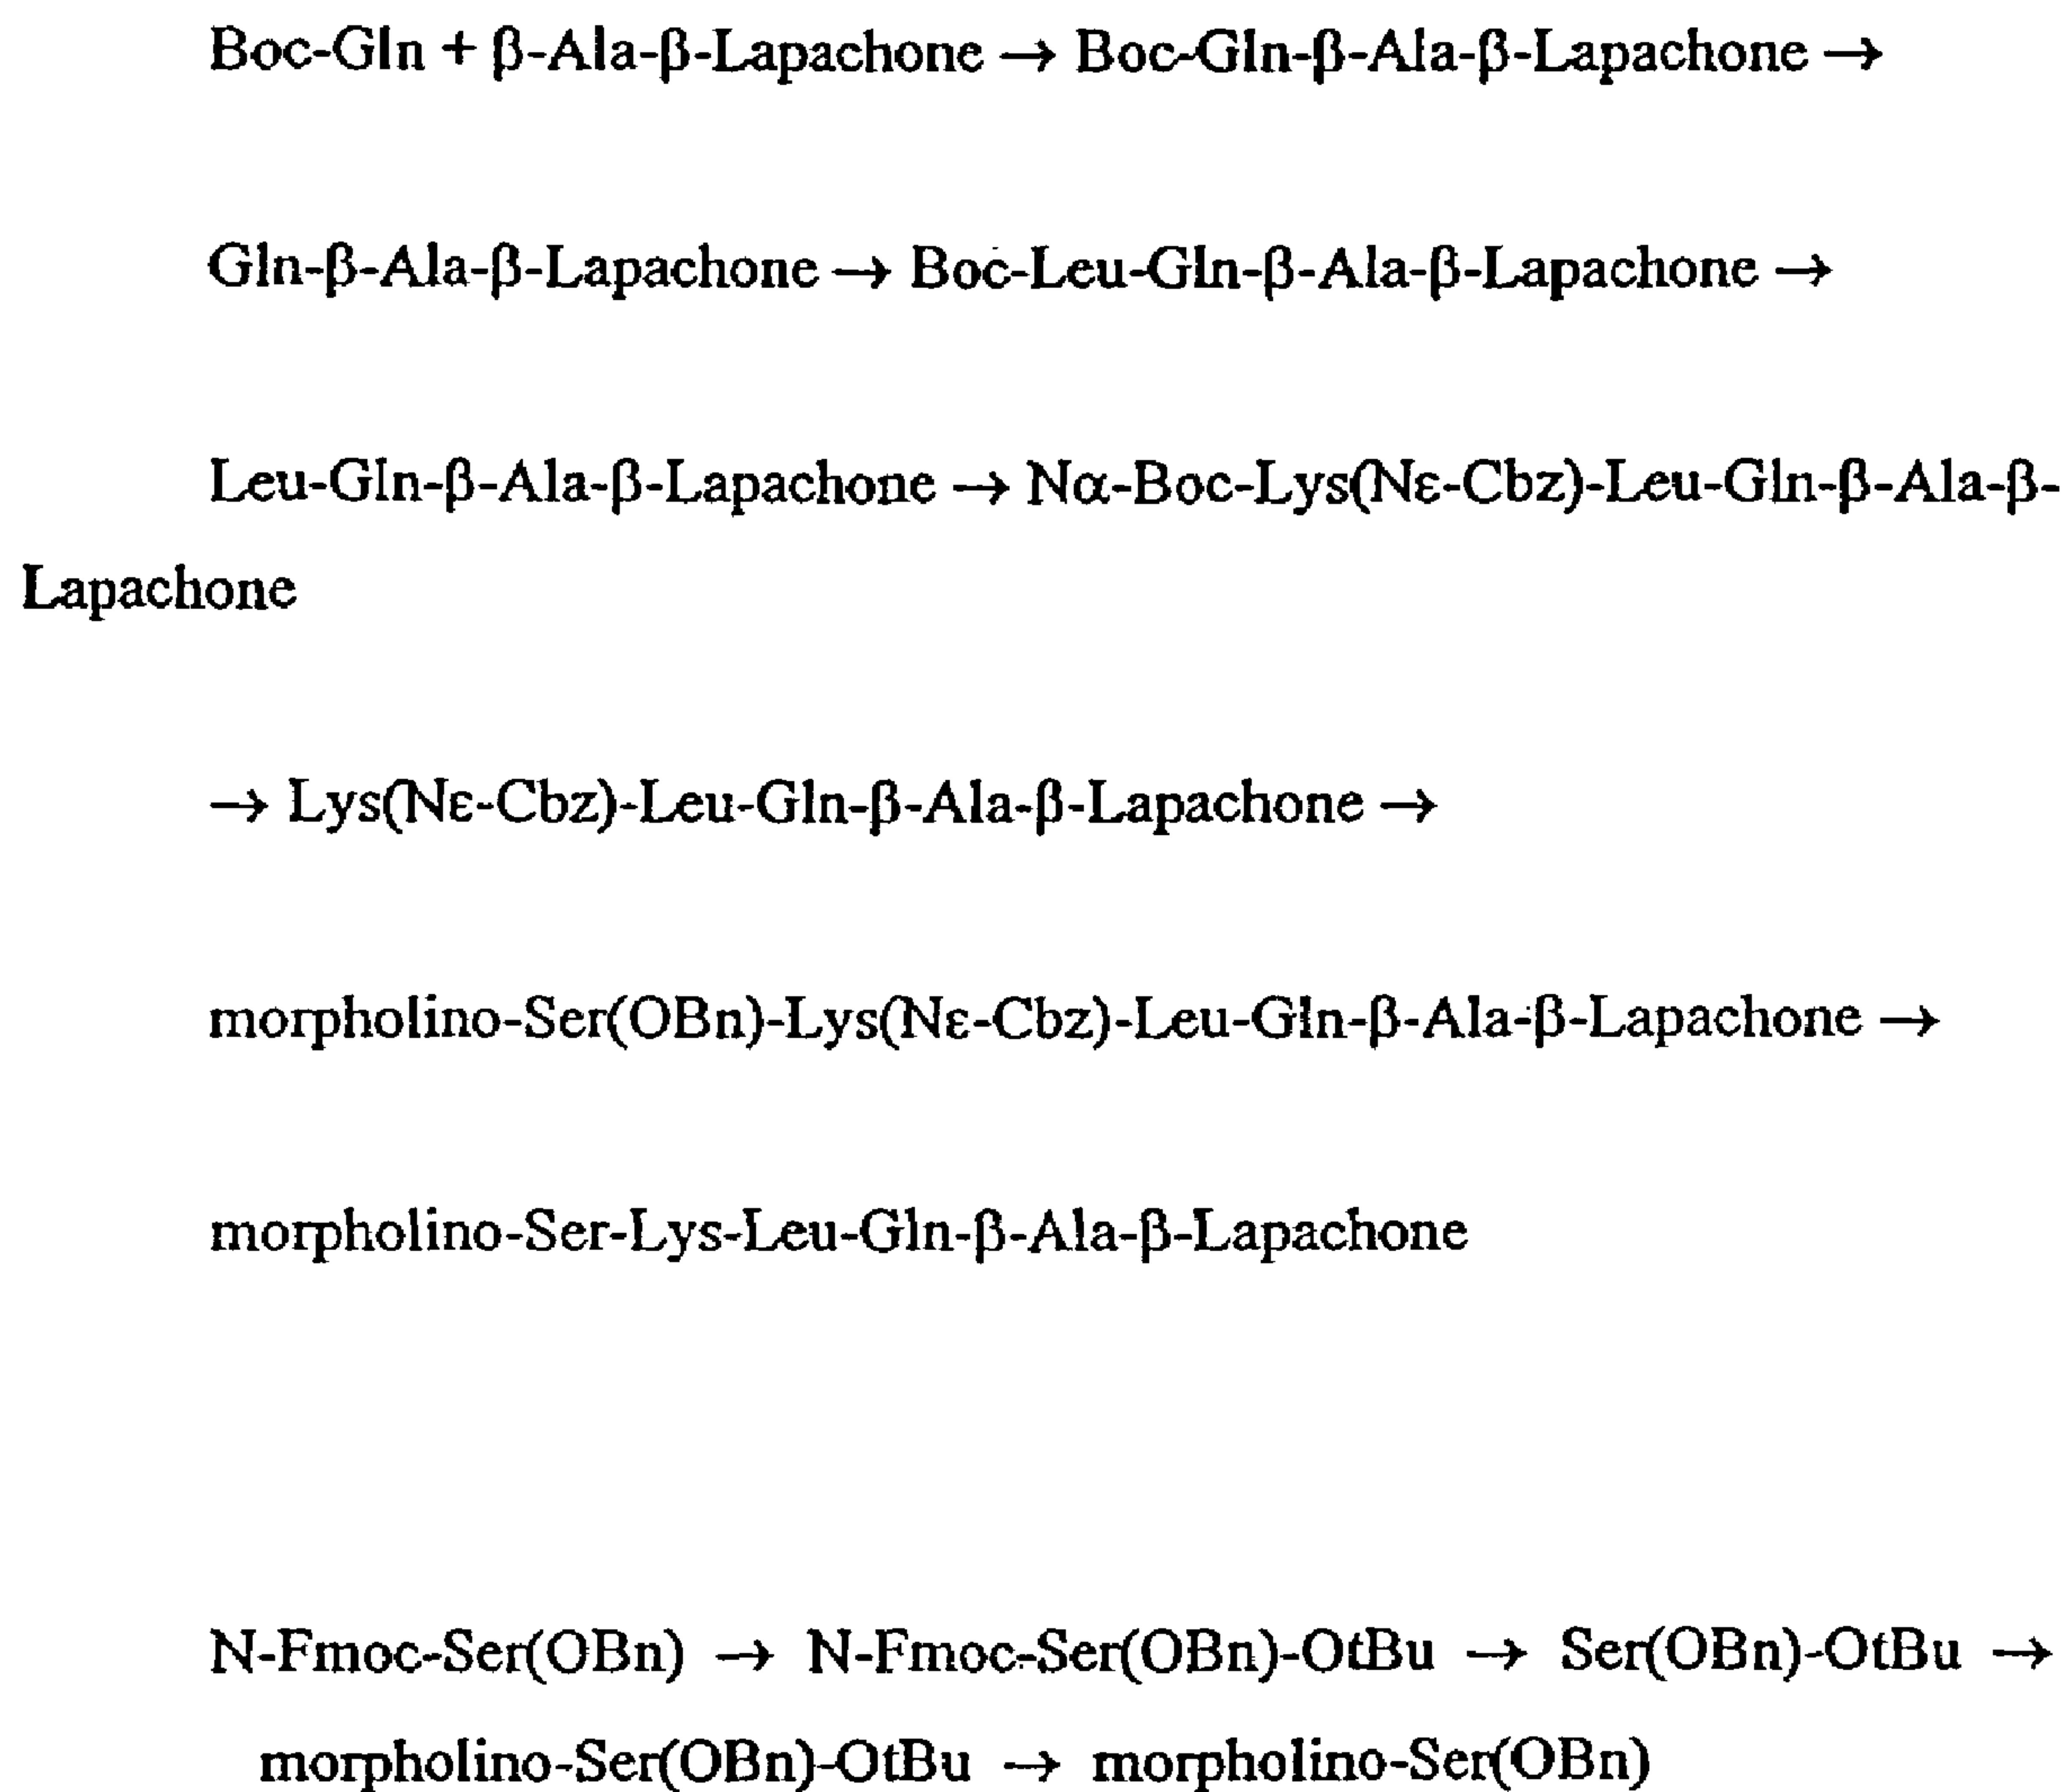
Boc-Gln + β-Ala-β-Lapachone → Boc-Gln-β-Ala-β-Lapachone →

Gln-β-Ala-β-Lapachone → Boc-Leu-Gln-β-Ala-β-Lapachone →

Leu-Gln-β-Ala-β-Lapachone → Nα-Boc-Lys(Nε-Cbz)-Leu-Gln-β-Ala-β-Lapachone

→ Lys(Nε-Cbz)-Leu-Gln-β-Ala-β-Lapachone →

morpholino-Ser(OBn)-Lys(Nε-Cbz)-Leu-Gln-β-Ala-β-Lapachone →

morpholino-Ser-Lys-Leu-Gln-β-Ala-β-Lapachone

N-Fmoc-Ser(OBn) → N-Fmoc-Ser(OBn)-OtBu → Ser(OBn)-OtBu → morpholino-Ser(OBn)-OtBu → morpholino-Ser(OBn)